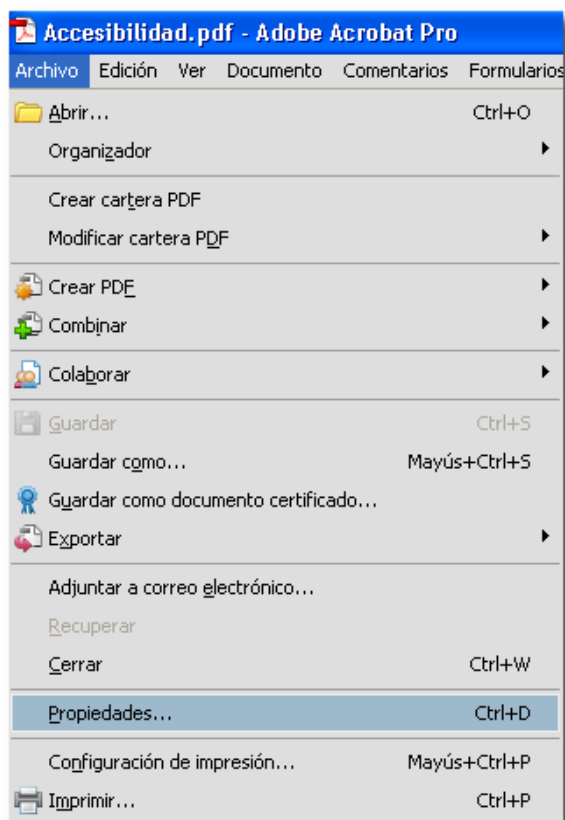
Accesibilidad.pdf - Adobe Acrobat Pro

Archivo Edición Ver Documento Comentarios Formularios

Abrir... Ctrl+O
Organizador

Crear cartera PDF
Modificar cartera PDF

Crear PDF
Combinar

Colaborar

Guardar Ctrl+S
Guardar como... Mayús+Ctrl+S
Guardar como documento certificado...
Exportar

Adjuntar a correo electrónico...
Recuperar
Cerrar Ctrl+W

Propiedades... Ctrl+D

Configuración de impresión... Mayús+Ctrl+P
Imprimir... Ctrl+P